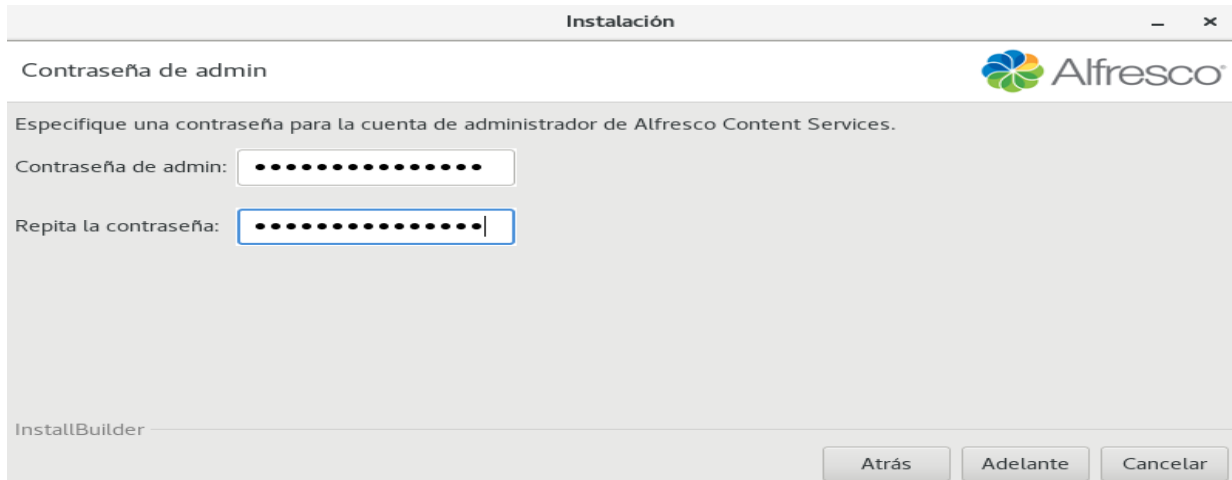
Instalación

Contraseña de admin

Alfresco

Especifique una contraseña para la cuenta de administrador de Alfresco Content Services.

Contraseña de admin: •••••••••••••••

Repita la contraseña: •••••••••••••••

InstallBuilder

Atrás Adelante Cancelar